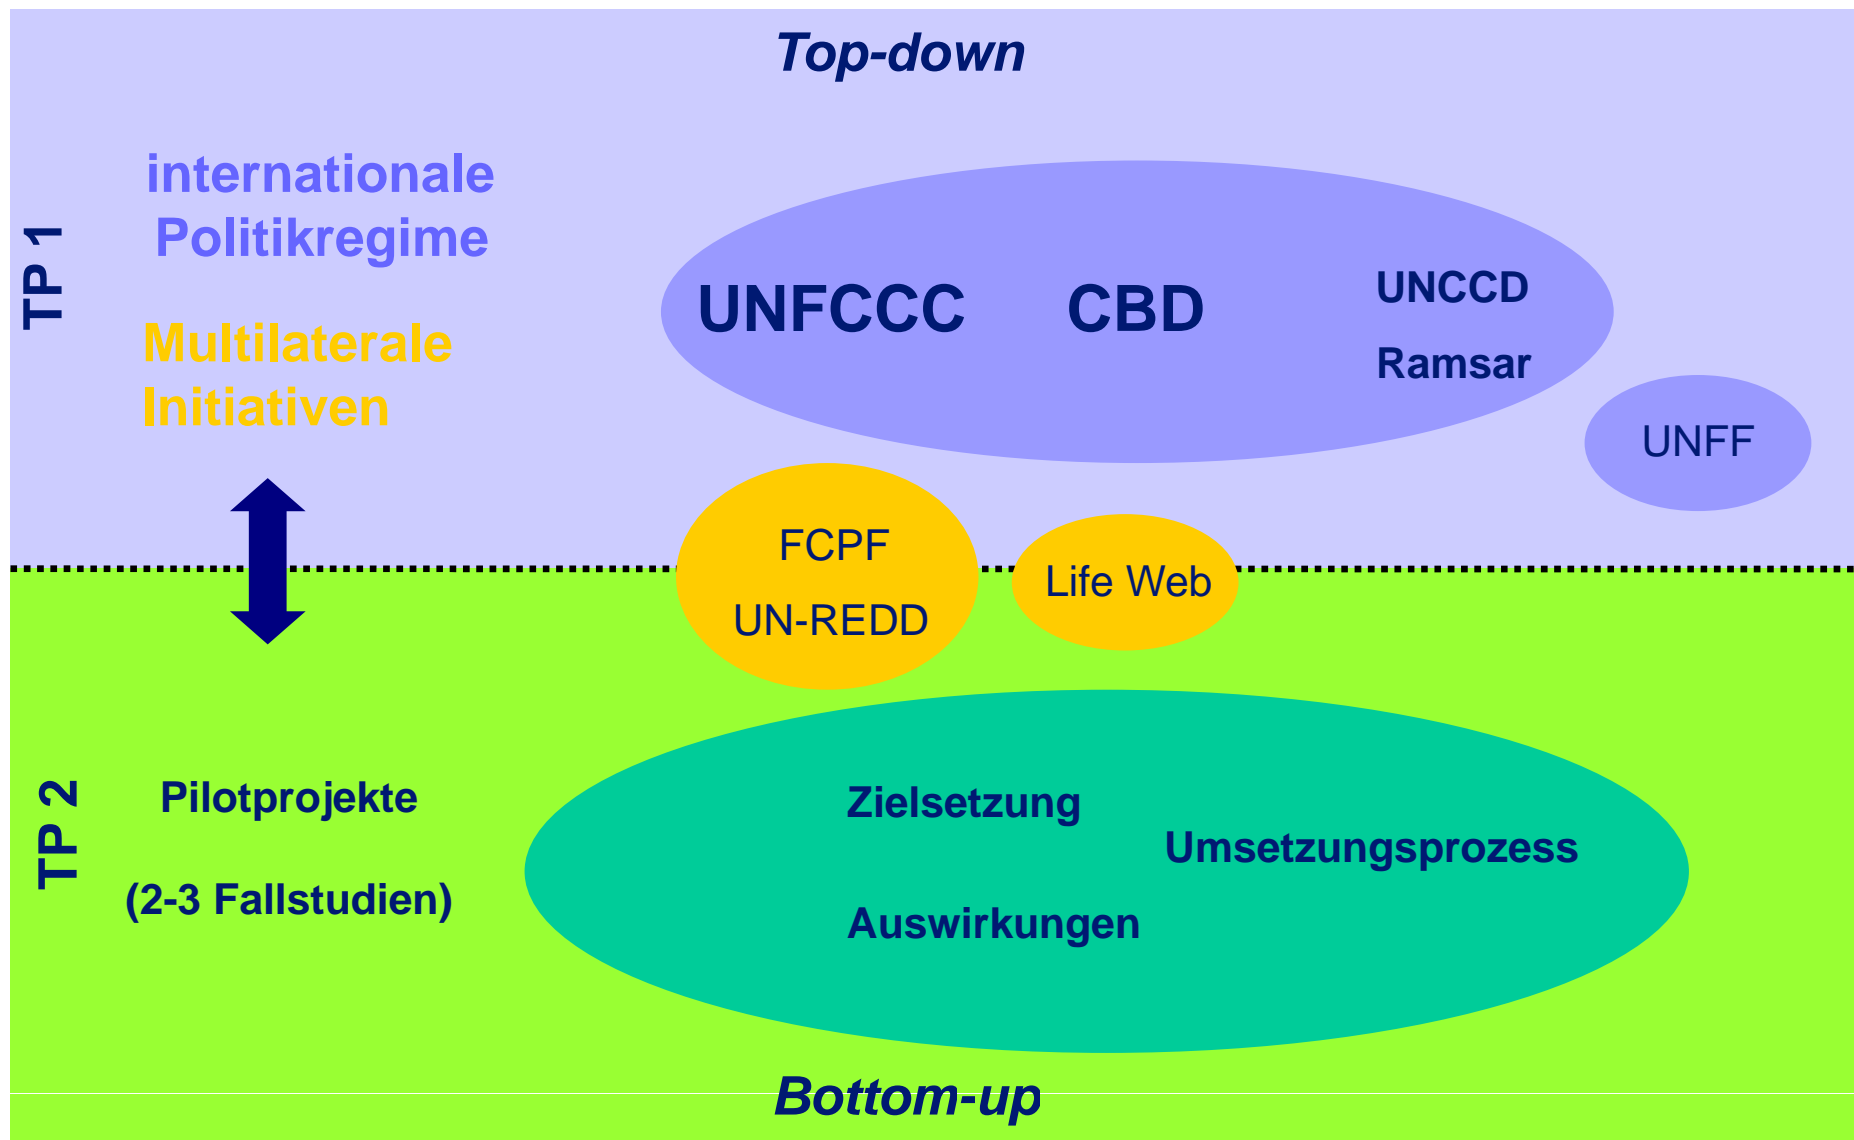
Top-down

TP 1

internationale Politikregime

Multilaterale Initiativen

UNFCCC

CBD

UNCCD

Ramsar

UNFF

FCPF

UN-REDD

Life Web

TP 2

Pilotprojekte

(2-3 Fallstudien)

Zielsetzung

Umsetzungsprozess

Auswirkungen

Bottom-up